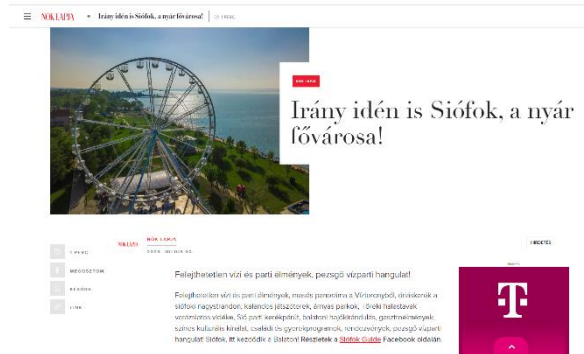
NŐK LAPJA
Irány idén is Siófok, a nyár fővárosa!

Irány idén is Siófok, a nyár fővárosa!

NŐK LAPJA
NŐK LAPJA

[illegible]
MEGOSZTOM
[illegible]
LINK

HIRDETÉS

Felejthetetlen vízi és parti élmények, pezsgő vízparti hangulat!

Felejthetetlen vízi és parti élmények, mesés panoráma a Víztoronyból, óriáskerék a siófoki nagystrandon, kalandos játszóterek, árnyas parkok, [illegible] halestavak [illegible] villák, Sió-parti kerékpárút, balatoni hajókirándulás, gasztroélmények, színes kulturális kínálat, családi és gyerekprogramok, rendezvények, pezsgő vízparti hangulat! Siófok, itt kezdődik a Balaton! Részletek a Siófok Guide Facebook oldalán.

T